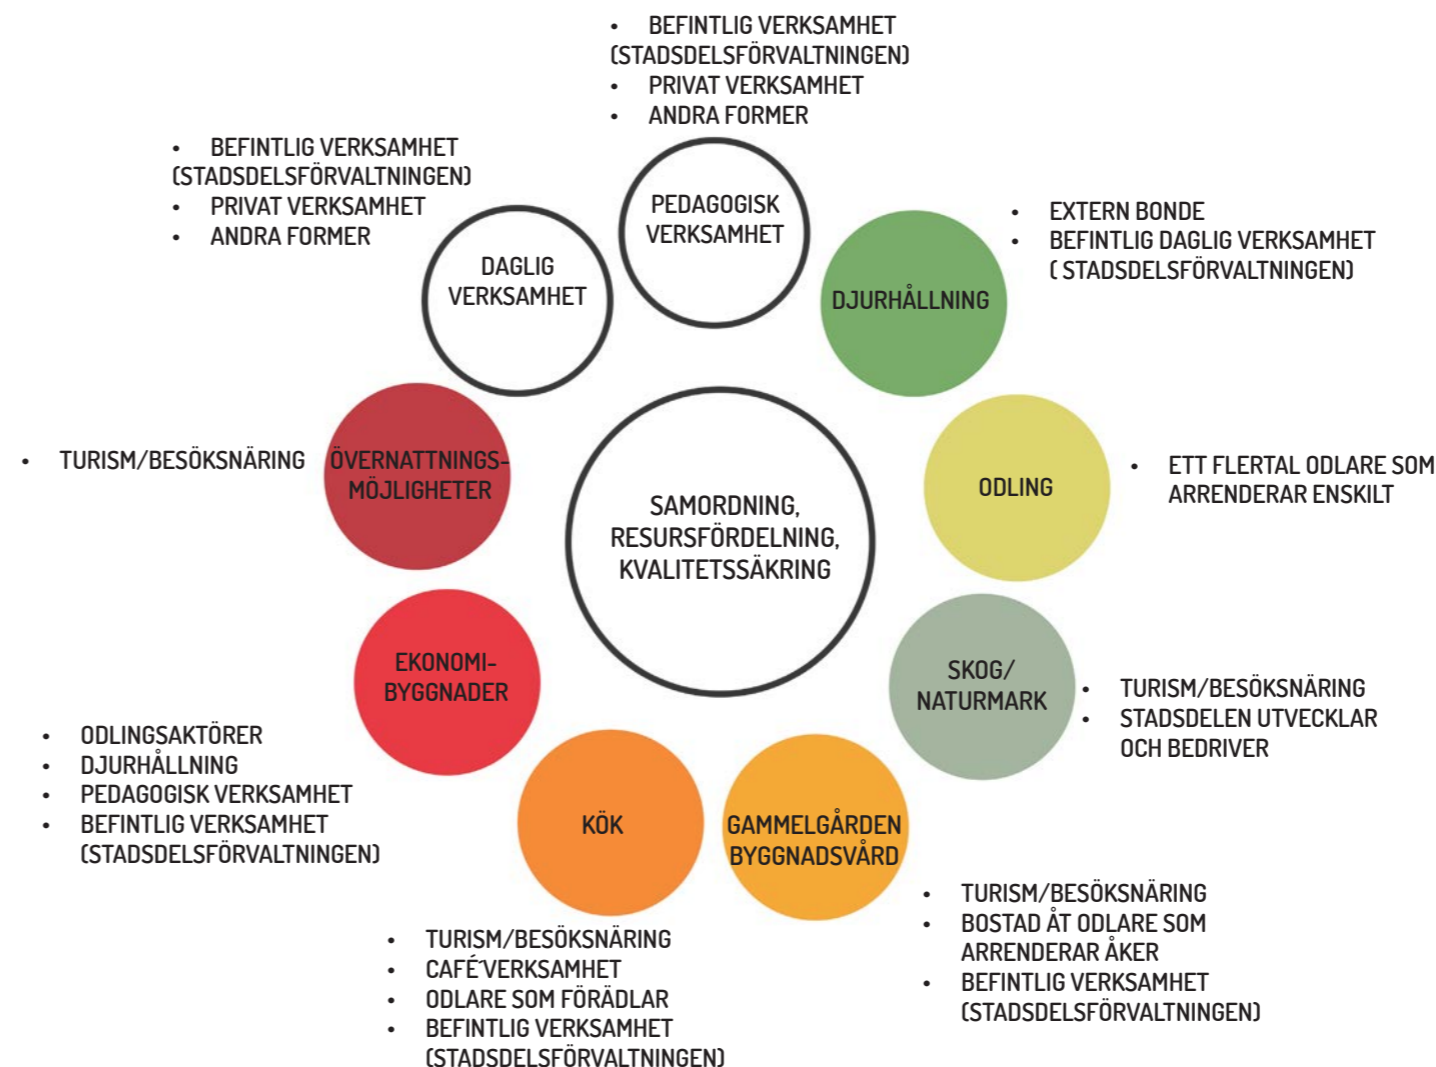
- BEFINTLIG VERKSAMHET (STADSDELSFÖRVALTNINGEN)
- PRIVAT VERKSAMHET
- ANDRA FORMER

PEDAGOGISK VERKSAMHET

- BEFINTLIG VERKSAMHET (STADSDELSFÖRVALTNINGEN)
- PRIVAT VERKSAMHET
- ANDRA FORMER

DAGLIG VERKSAMHET

- EXTERN BONDE
- BEFINTLIG DAGLIG VERKSAMHET ( STADSDELSFÖRVALTNINGEN)

DJURHÅLLNING

- TURISM/BESÖKSNÄRING

ÖVERNATTNINGS-MÖJLIGHETER

SAMORDNING, RESURSFÖRDELNING, KVALITETSSÄKRING

ODLING

- ETT FLERTAL ODLARE SOM ARRENDERAR ENSKILT

EKONOMI-BYGGNADER

SKOG/ NATURMARK

- TURISM/BESÖKSNÄRING
- STADSDELEN UTVECKLAR OCH BEDRIVER

- ODLINGSAKTÖRER
- DJURHÅLLNING
- PEDAGOGISK VERKSAMHET
- BEFINTLIG VERKSAMHET (STADSDELSFÖRVALTNINGEN)

KÖK

GAMMELGÅRDEN BYGGNADSVÅRD

- TURISM/BESÖKSNÄRING
- BOSTAD ÅT ODLARE SOM ARRENDERAR ÅKER
- BEFINTLIG VERKSAMHET (STADSDELSFÖRVALTNINGEN)

- TURISM/BESÖKSNÄRING
- CAFÉ´VERKSAMHET
- ODLARE SOM FÖRÄDLAR
- BEFINTLIG VERKSAMHET (STADSDELSFÖRVALTNINGEN)